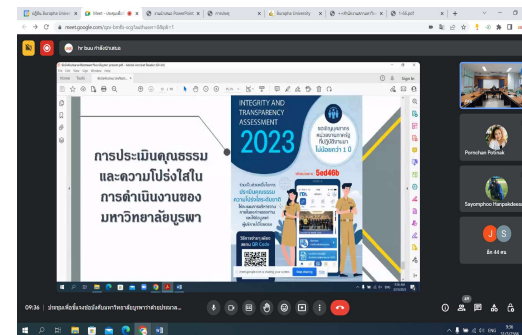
meet.google.com

hr buu กำลังนำเสนอ

การประเมินคุณธรรม และความโปร่งใสในการดำเนินงานของมหาวิทยาลัยบูรพา

INTEGRITY AND TRANSPARENCY ASSESSMENT

2023

5ed46b

QR Code

Pornchan Pothuk

Saiyamphoo Hanpaledee

J S

อีก 44 คน

09:36 | ประชุมเพื่อชี้แจงเกี่ยวกับการประเมินคุณธรรมและความโปร่งใส...